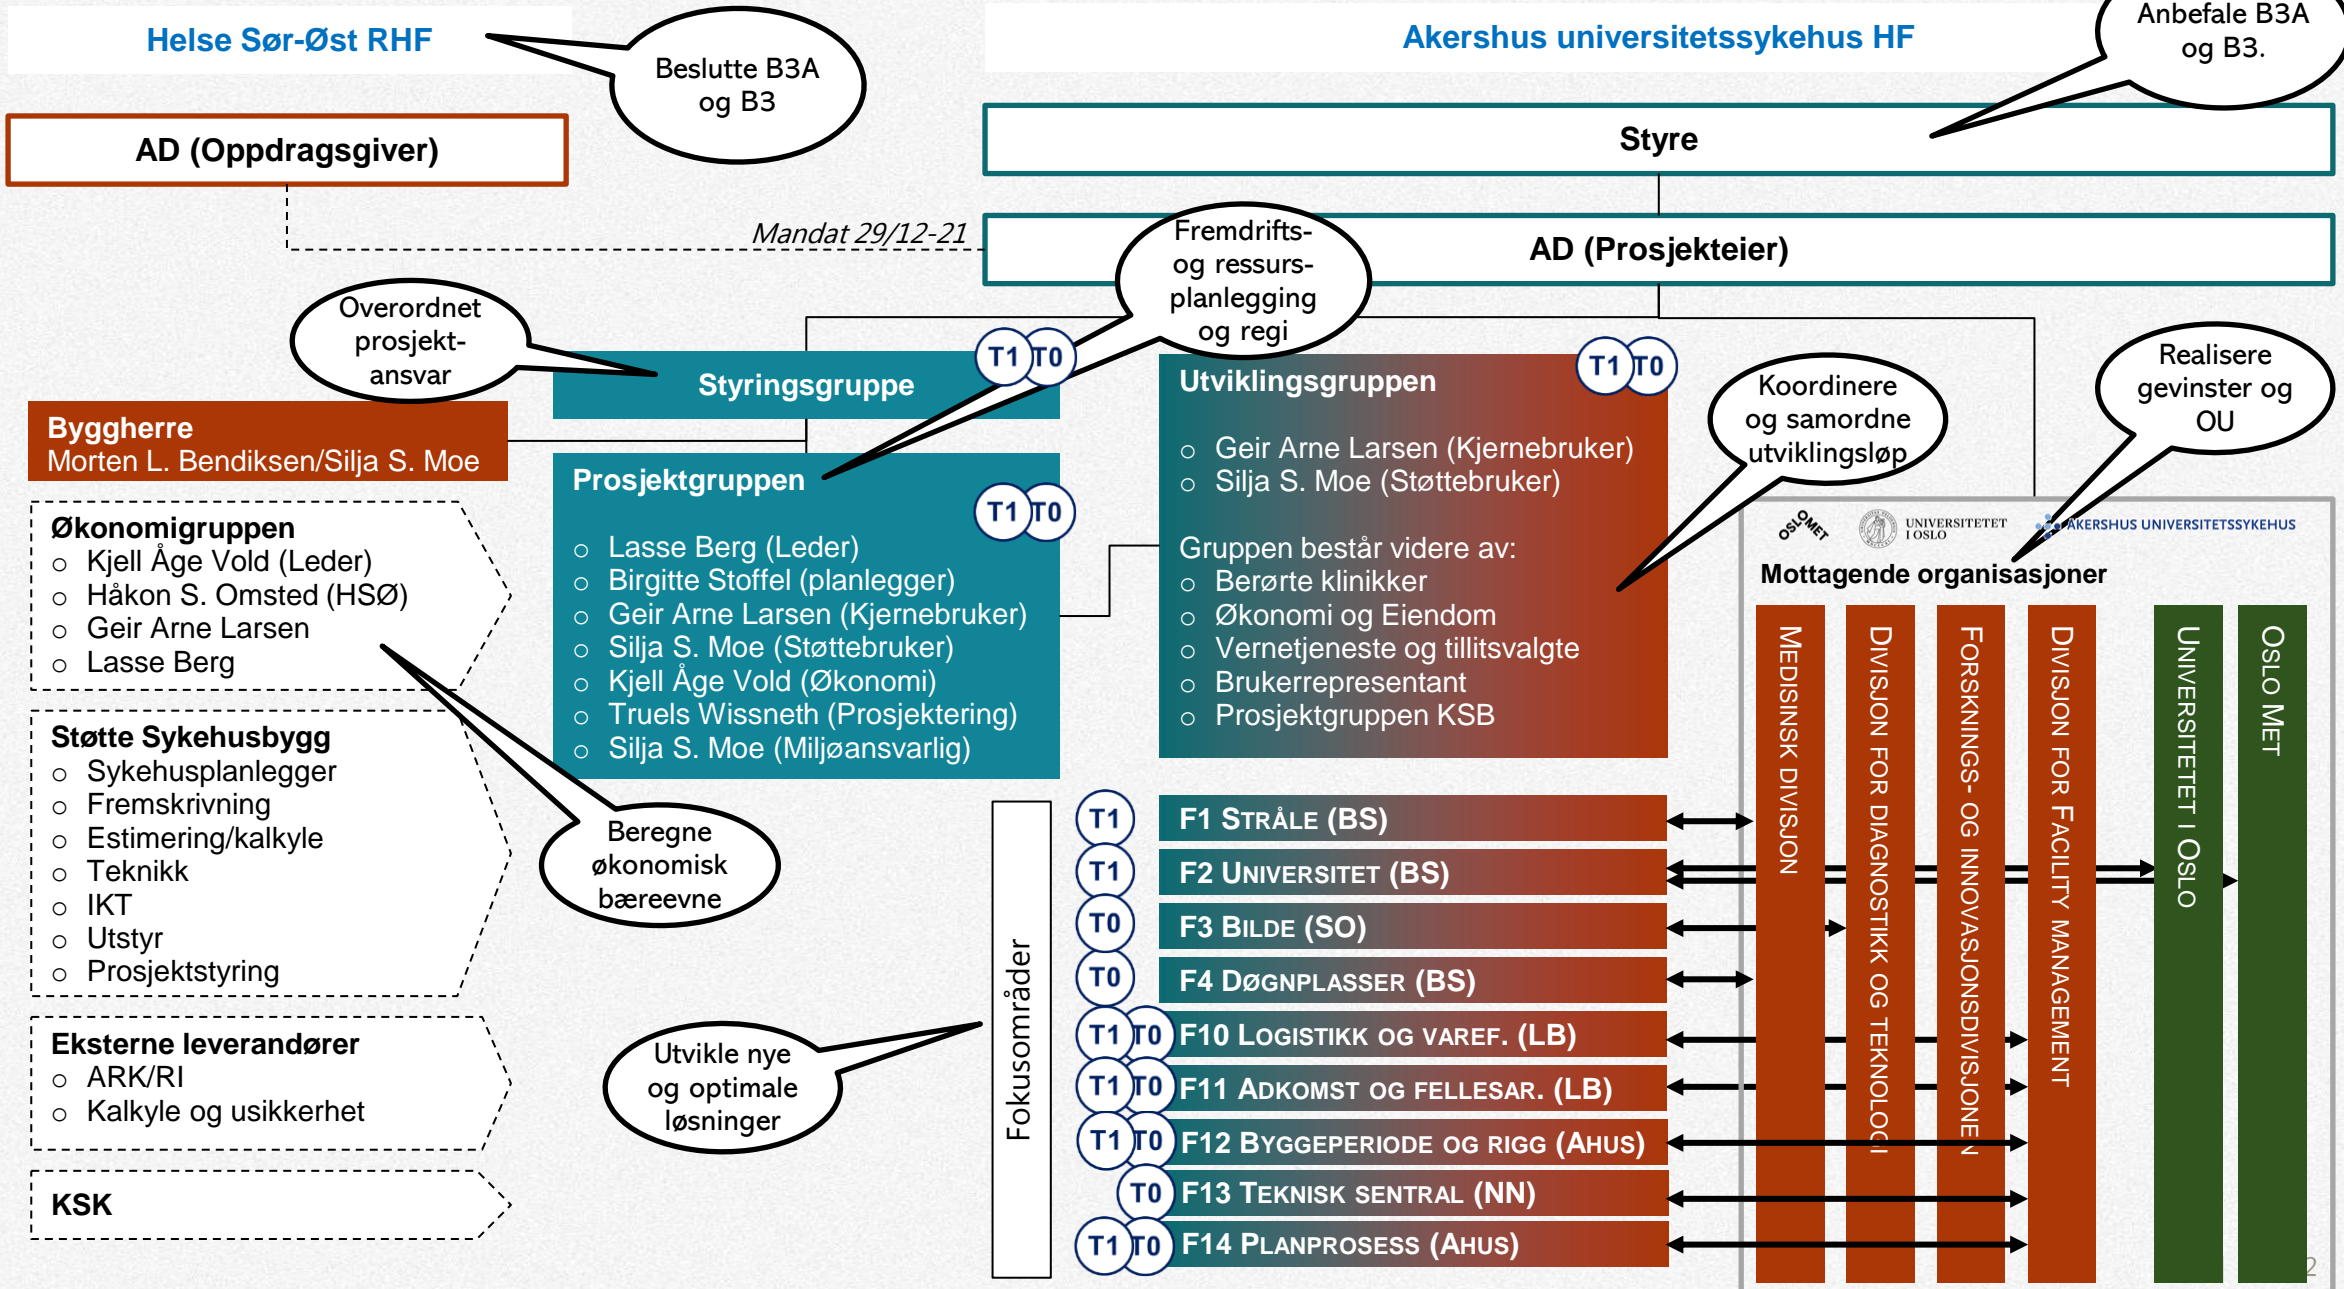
Helse Sør-Øst RHF

Beslutte B3A og B3

AD (Oppdragsgiver)

Akershus universitetssykehus HF

Anbefale B3A og B3.

Styre

Mandat 29/12-21

AD (Prosjekteier)

Fremdrifts- og ressurs-planlegging og regi

Overordnet prosjekt-ansvar

Styringsgruppe

T1 T0

Byggherre
Morten L. Bendiksen/Silja S. Moe

Prosjektgruppen

T1 T0

- Lasse Berg (Leder)
- Birgitte Stoffel (planlegger)
- Geir Arne Larsen (Kjernebruker)
- Silja S. Moe (Støttebruker)
- Kjell Åge Vold (Økonomi)
- Truels Wissneth (Prosjektering)
- Silja S. Moe (Miljøansvarlig)

Utviklingsgruppen

T1 T0

- Geir Arne Larsen (Kjernebruker)
- Silja S. Moe (Støttebruker)

Gruppen består videre av:
- Berørte klinikker
- Økonomi og Eiendom
- Vernetjeneste og tillitsvalgte
- Brukerrepresentant
- Prosjektgruppen KSB

Koordinere og samordne utviklingsløp

Realisere gevinster og OU

OSLOMET UNIVERSITETET I OSLO AKERSHUS UNIVERSITETSSYKEHUS

Mottagende organisasjoner

Økonomigruppen
- Kjell Åge Vold (Leder)
- Håkon S. Omsted (HSØ)
- Geir Arne Larsen
- Lasse Berg

Støtte Sykehusbygg
- Sykehusplanlegger
- Fremskrivning
- Estimering/kalkyle
- Teknikk
- IKT
- Utstyr
- Prosjektstyring

Beregne økonomisk bæreevne

Eksterne leverandører
- ARK/RI
- Kalkyle og usikkerhet

KSK

Utvikle nye og optimale løsninger

Fokusområder

T1 F1 Stråle (BS)
T1 F2 Universitet (BS)
T0 F3 Bilde (SO)
T0 F4 Døgnplasser (BS)
T1 T0 F10 Logistikk og varef. (LB)
T1 T0 F11 Adkomst og fellesar. (LB)
T1 T0 F12 Byggeperiode og rigg (Ahus)
T0 F13 Teknisk sentral (NN)
T1 T0 F14 Planprosess (Ahus)

Medisinsk divisjon
Divisjon for diagnostikk og teknologi
Forsknings- og innovasjonsdivisjonen
Divisjon for Facility management
Universitetet i Oslo
Oslo Met